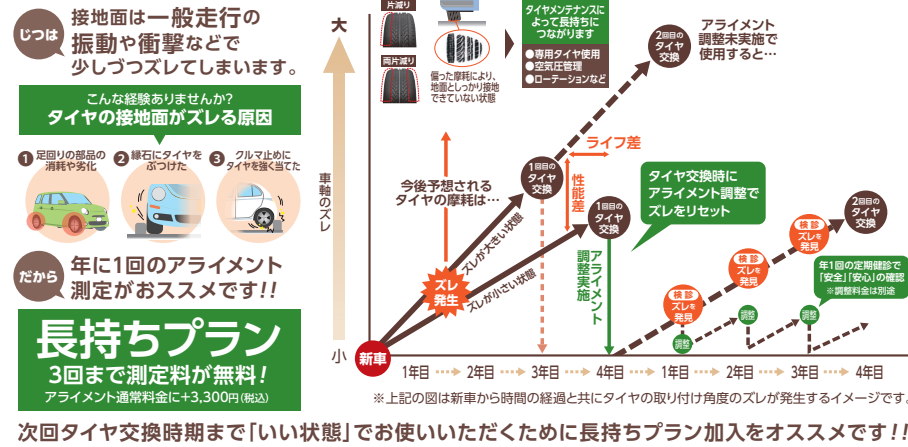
じつは 接地面は一般走行の振動や衝撃などで少しづつズレてしまいます。

こんな経験ありませんか?
タイヤの接地面がズレる原因

1 足回りの部品の消耗や劣化
2 縁石にタイヤをぶつけた
3 クルマ止めにタイヤを強く当てた

だから 年に1回のアライメント測定がおススメです!!

長持ちプラン
3回まで測定料が無料!
アライメント通常料金に+3,300円(税込)

片減り
両片減り
偏った摩耗により、地面としっかり接地できていない状態

タイヤメンテナンスによって長持ちにつながります
●専用タイヤ使用
●空気圧管理
●ローテーションなど

大
車軸のズレ
小

2回目のタイヤ交換
アライメント調整未実施で使用すると…

ライフ差
性能差
1回目のタイヤ交換
今後予想されるタイヤの摩耗は…
ズレが大きい状態
ズレが小さい状態
ズレ発生
1回目のタイヤ交換
アライメント調整実施

タイヤ交換時にアライメント調整でズレをリセット

2回目のタイヤ交換
継診 ズレを発見
継診 ズレを発見
継診 ズレを発見
調整
調整
調整
調整
年1回の定期健診で「安全」「安心」の確認
※調整料金は別途

新車
1年目 2年目 3年目 4年目 1年目 2年目 3年目 4年目

※上記の図は新車から時間の経過と共にタイヤの取り付け角度のズレが発生するイメージです。

次回タイヤ交換時期まで「いい状態」でお使いいただくために長持ちプラン加入をオススメです!!